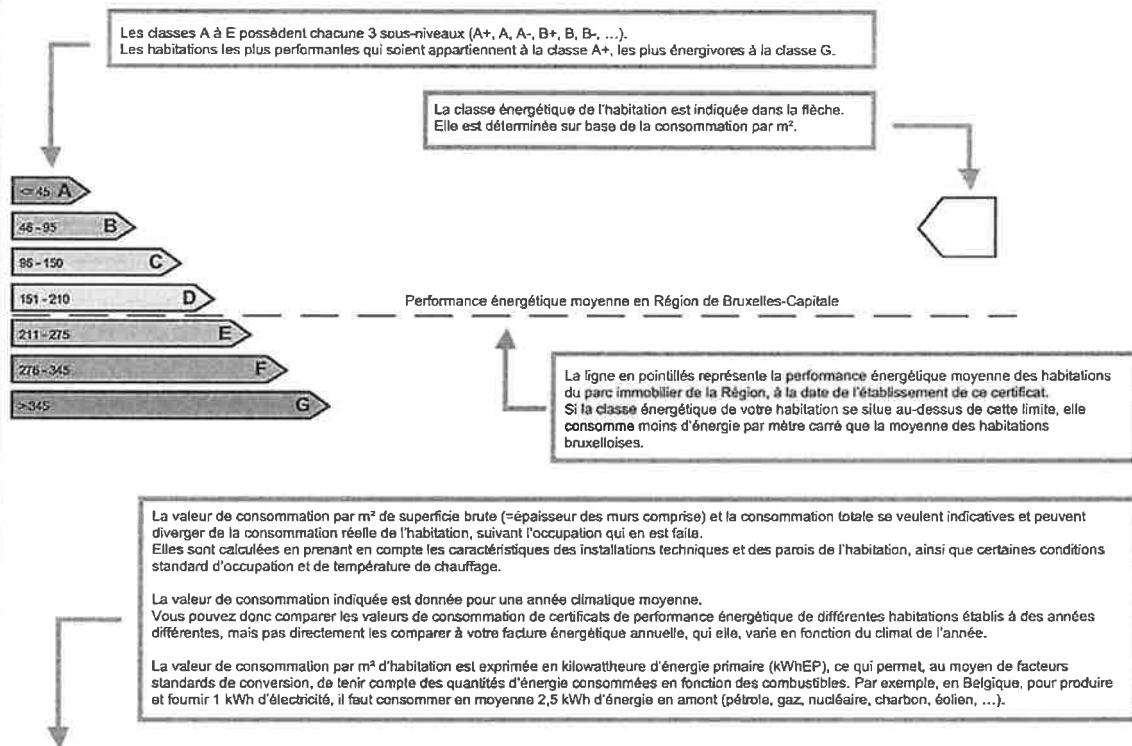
Les classes A à E possèdent chacune 3 sous-niveaux (A+, A, A-, B+, B, B-, ...).
Les habitations les plus performantes qui soient appartiennent à la classe A+, les plus énergivores à la classe G.

La classe énergétique de l'habitation est indiquée dans la flèche.
Elle est déterminée sur base de la consommation par m².

<=45 A

46-95 B

96-150 C

151-210 D

211-275 E

276-345 F

>345 G

Performance énergétique moyenne en Région de Bruxelles-Capitale

La ligne en pointillés représente la performance énergétique moyenne des habitations du parc immobilier de la Région, à la date de l'établissement de ce certificat.
Si la classe énergétique de votre habitation se situe au-dessus de cette limite, elle consomme moins d'énergie par mètre carré que la moyenne des habitations bruxelloises.

La valeur de consommation par m² de superficie brute (=épaisseur des murs comprise) et la consommation totale se veulent indicatives et peuvent diverger de la consommation réelle de l'habitation, suivant l'occupation qui en est faite.
Elles sont calculées en prenant en compte les caractéristiques des installations techniques et des parois de l'habitation, ainsi que certaines conditions standard d'occupation et de température de chauffage.

La valeur de consommation indiquée est donnée pour une année climatique moyenne.
Vous pouvez donc comparer les valeurs de consommation de certificats de performance énergétique de différentes habitations établis à des années différentes, mais pas directement les comparer à votre facture énergétique annuelle, qui elle, varie en fonction du climat de l'année.

La valeur de consommation par m² d'habitation est exprimée en kilowattheure d'énergie primaire (kWhEP), ce qui permet, au moyen de facteurs standards de conversion, de tenir compte des quantités d'énergie consommées en fonction des combustibles. Par exemple, en Belgique, pour produire et fournir 1 kWh d'électricité, il faut consommer en moyenne 2,5 kWh d'énergie en amont (pétrole, gaz, nucléaire, charbon, éolien, ...).